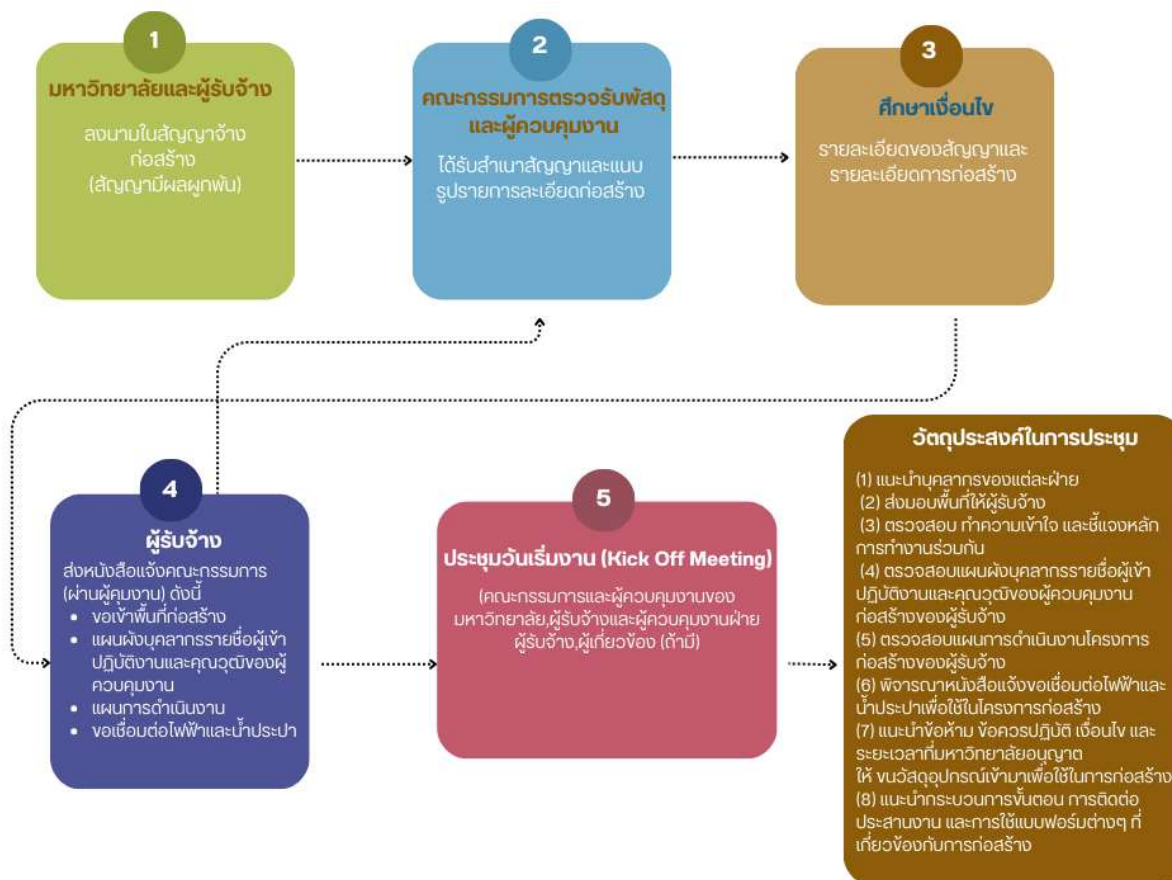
1

มหาวิทยาลัยและผู้รับจ้าง

ลงนามในสัญญาจ้างก่อสร้าง (สัญญามีผลผูกพัน)

2

คณะกรรมการตรวจรับพัสดุและผู้ควบคุมงาน

ได้รับสำเนาสัญญาและแบบรูปรายการละเอียดก่อสร้าง

3

ศึกษาเงื่อนไข

รายละเอียดของสัญญาและรายละเอียดการก่อสร้าง

4

ผู้รับจ้าง

ส่งหนังสือแจ้งคณะกรรมการ (ผ่านผู้คุมงาน) ดังนี้

- ขอเข้าพื้นที่ก่อสร้าง
- แผนผังบุคลากรรายชื่อผู้เข้าปฏิบัติงานและคุณวุฒิของผู้ควบคุมงาน
- แผนการดำเนินงาน
- ขอเชื่อมต่อไฟฟ้าและน้ำประปา

5

ประชุมวันเริ่มงาน (Kick Off Meeting)

(คณะกรรมการและผู้ควบคุมงานของมหาวิทยาลัย,ผู้รับจ้างและผู้ควบคุมงานฝ่ายผู้รับจ้าง,ผู้เกี่ยวข้อง (ถ้ามี)

วัตถุประสงค์ในการประชุม

(1) แนะนำบุคลากรของแต่ละฝ่าย
(2) ส่งมอบพื้นที่ให้ผู้รับจ้าง
(3) ตรวจสอบ ทำความเข้าใจ และชี้แจงหลักการทำงานร่วมกัน
(4) ตรวจสอบแผนผังบุคลากรรายชื่อผู้เข้าปฏิบัติงานและคุณวุฒิของผู้ควบคุมงานก่อสร้างของผู้รับจ้าง
(5) ตรวจสอบแผนการดำเนินงานโครงการก่อสร้างของผู้รับจ้าง
(6) พิจารณาหนังสือแจ้งขอเชื่อมต่อไฟฟ้าและน้ำประปาเพื่อใช้ในโครงการก่อสร้าง
(7) แนะนำข้อห้าม ข้อควรปฏิบัติ เงื่อนไข และระยะเวลาที่มหาวิทยาลัยอนุญาตให้ ขนวัสดุอุปกรณ์เข้ามาเพื่อใช้ในการก่อสร้าง
(8) แนะนำกระบวนการขั้นตอน การติดต่อประสานงาน และการใช้แบบฟอร์มต่างๆ ที่เกี่ยวข้องกับการก่อสร้าง